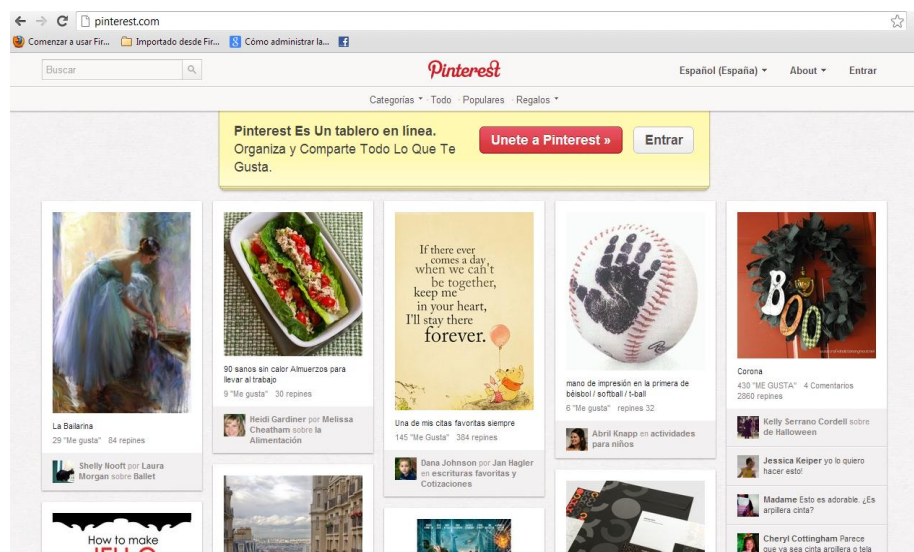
pinterest.com

Comenzar a usar Fir... Importado desde Fir... Cómo administrar la...

Buscar

Pinterest

Español (España) ▾ About ▾ Entrar

Categorías ▾ · Todo · Populares · Regalos ▾

Pinterest Es Un tablero en línea. Organiza y Comparte Todo Lo Que Te Gusta.

Unete a Pinterest »

Entrar

La Bailarina
29 "Me gusta" 84 repines

Shelly Nooft por Laura Morgan sobre Ballet

How to make JELLO

90 sanos sin calor Almuerzos para llevar al trabajo
9 "Me gusta" 30 repines

Heidi Gardiner por Melissa Cheatham sobre la Alimentación

If there ever comes a day when we can't be together, keep me in your heart, I'll stay there forever.

Una de mis citas favoritas siempre
145 "Me Gusta" 384 repines

Dana Johnson por Jan Hagler en escrituras favoritas y Cotizaciones

mano de impresión en la primera de béisbol / softball / t-ball
6 "Me gusta" repines 32

Abril Knapp en actividades para niños

BOO

Corona
430 "ME GUSTA" 4 Comentarios
2860 repines

Kelly Serrano Cordell sobre de Halloween

Jessica Keiper yo lo quiero hacer esto!

Madame Esto es adorable. ¿Es arpillera cinta?

Cheryl Cottingham Parece que ya sea cinta arpillera o tela